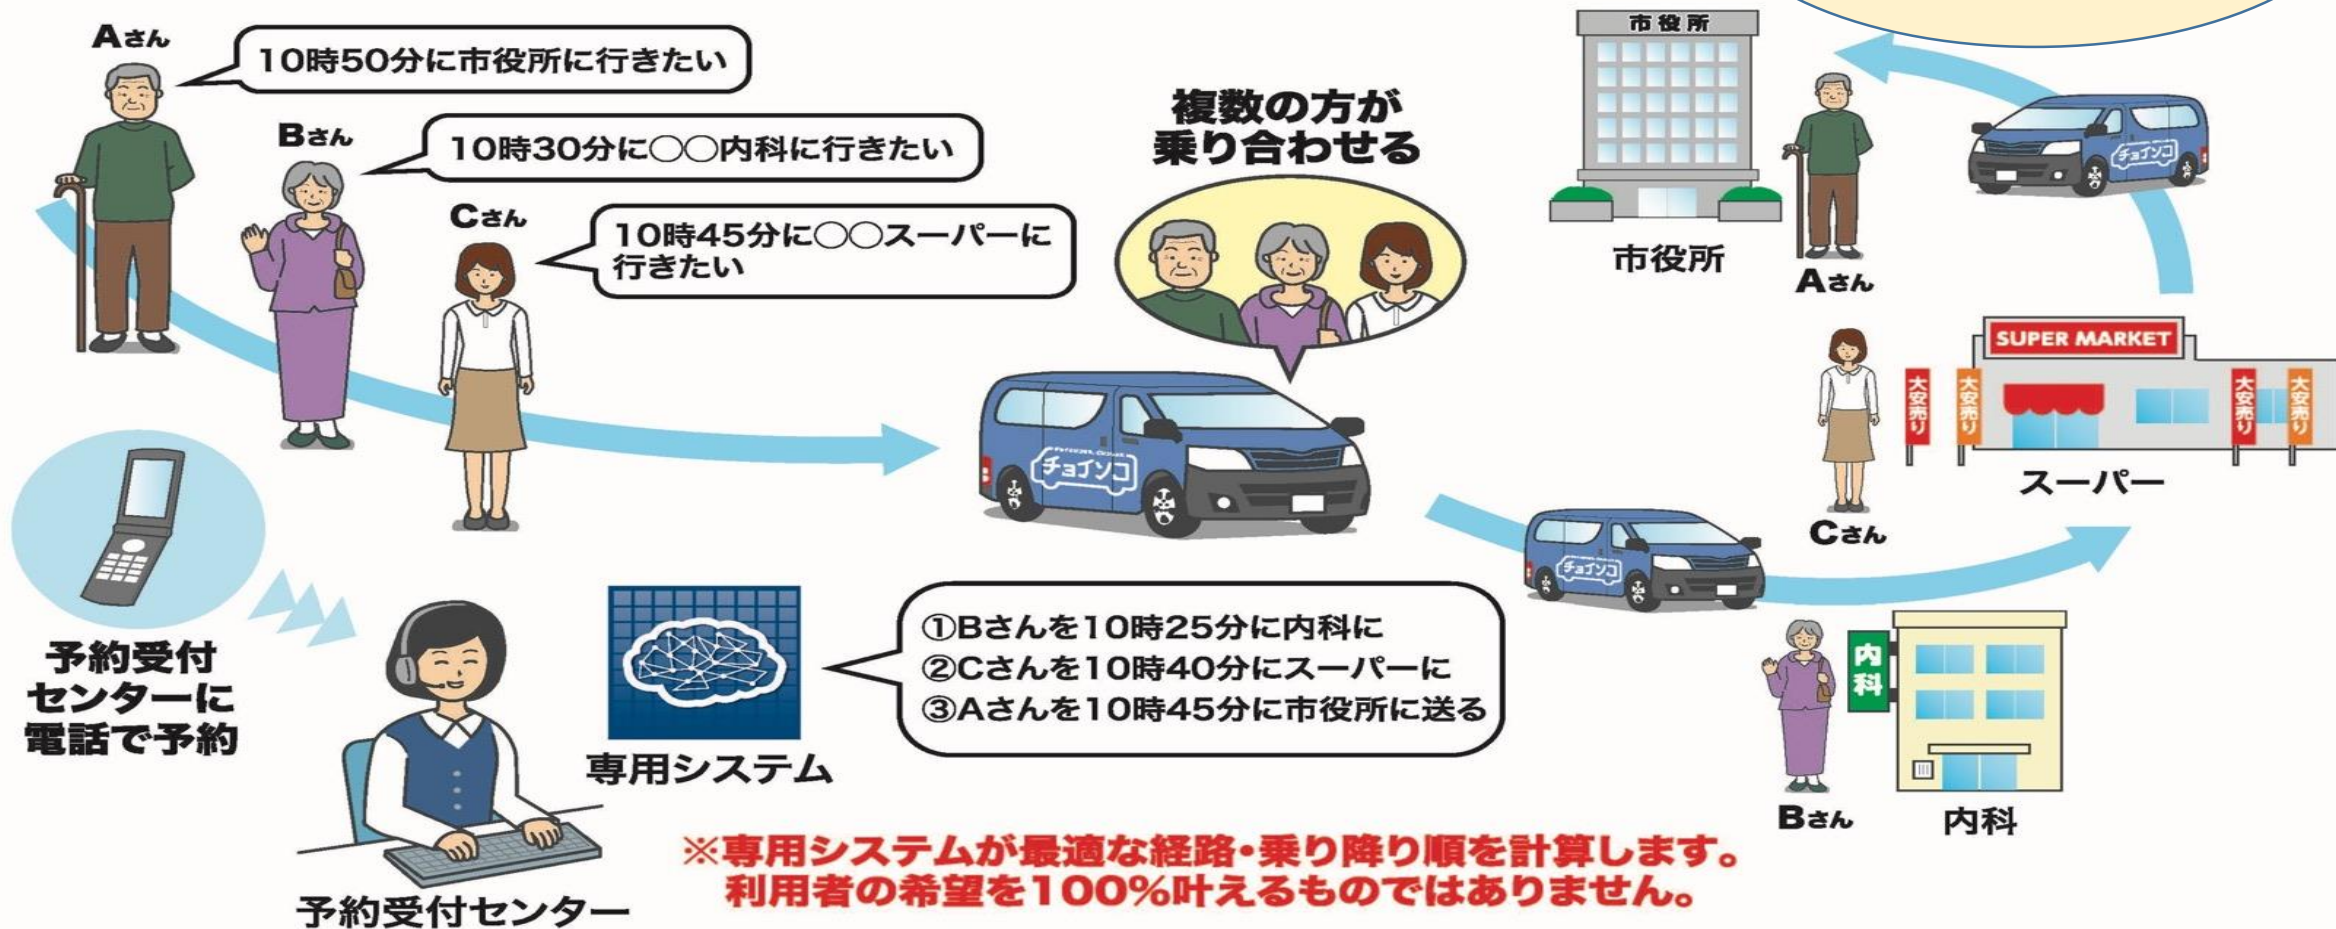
Aさん
10時50分に市役所に行きたい

Bさん
10時30分に○○内科に行きたい

Cさん
10時45分に○○スーパーに行きたい

複数の方が乗り合わせる

チョイソコ

市役所

市役所

Aさん

SUPER MARKET

大安売り

大安売り

大安売り

大安売り

スーパー

Cさん

予約受付センターに電話で予約

予約受付センター

専用システム

①Bさんを10時25分に内科に
②Cさんを10時40分にスーパーに
③Aさんを10時45分に市役所に送る

内科

Bさん

内科

※専用システムが最適な経路・乗り降り順を計算します。
利用者の希望を100%叶えるものではありません。